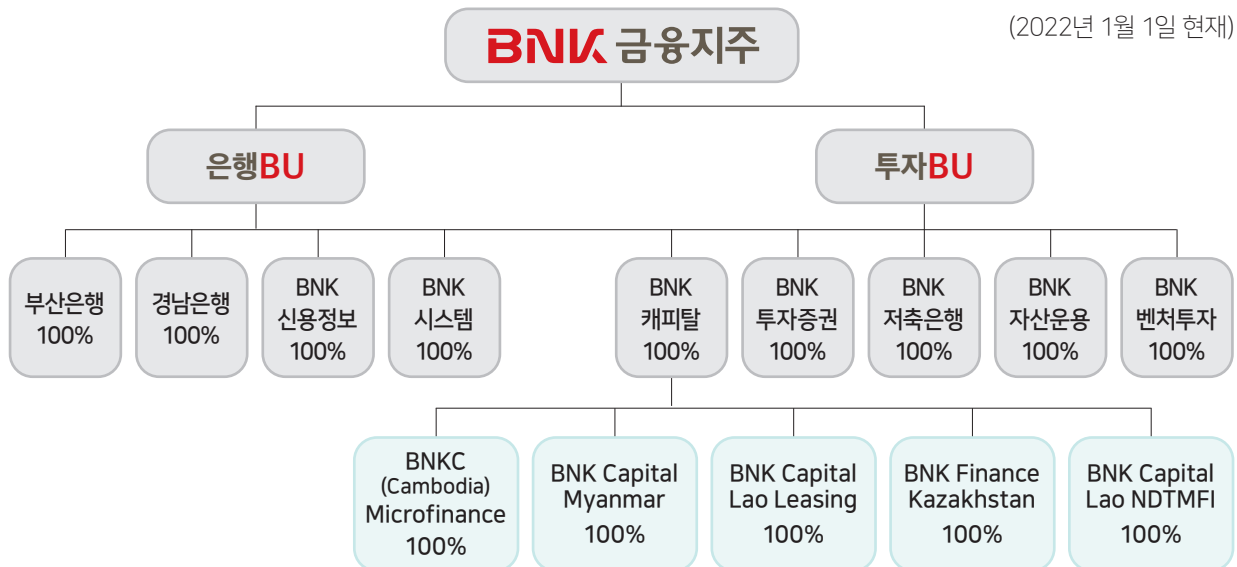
(2022년 1월 1일 현재)

BNK 금융지주

은행BU

투자BU

부산은행
100%

경남은행
100%

BNK
신용정보
100%

BNK
시스템
100%

BNK
캐피탈
100%

BNK
투자증권
100%

BNK
저축은행
100%

BNK
자산운용
100%

BNK
벤처투자
100%

BNKC
(Cambodia)
Microfinance
100%

BNK Capital
Myanmar
100%

BNK Capital
Lao Leasing
100%

BNK Finance
Kazakhstan
100%

BNK Capital
Lao NDTMFI
100%